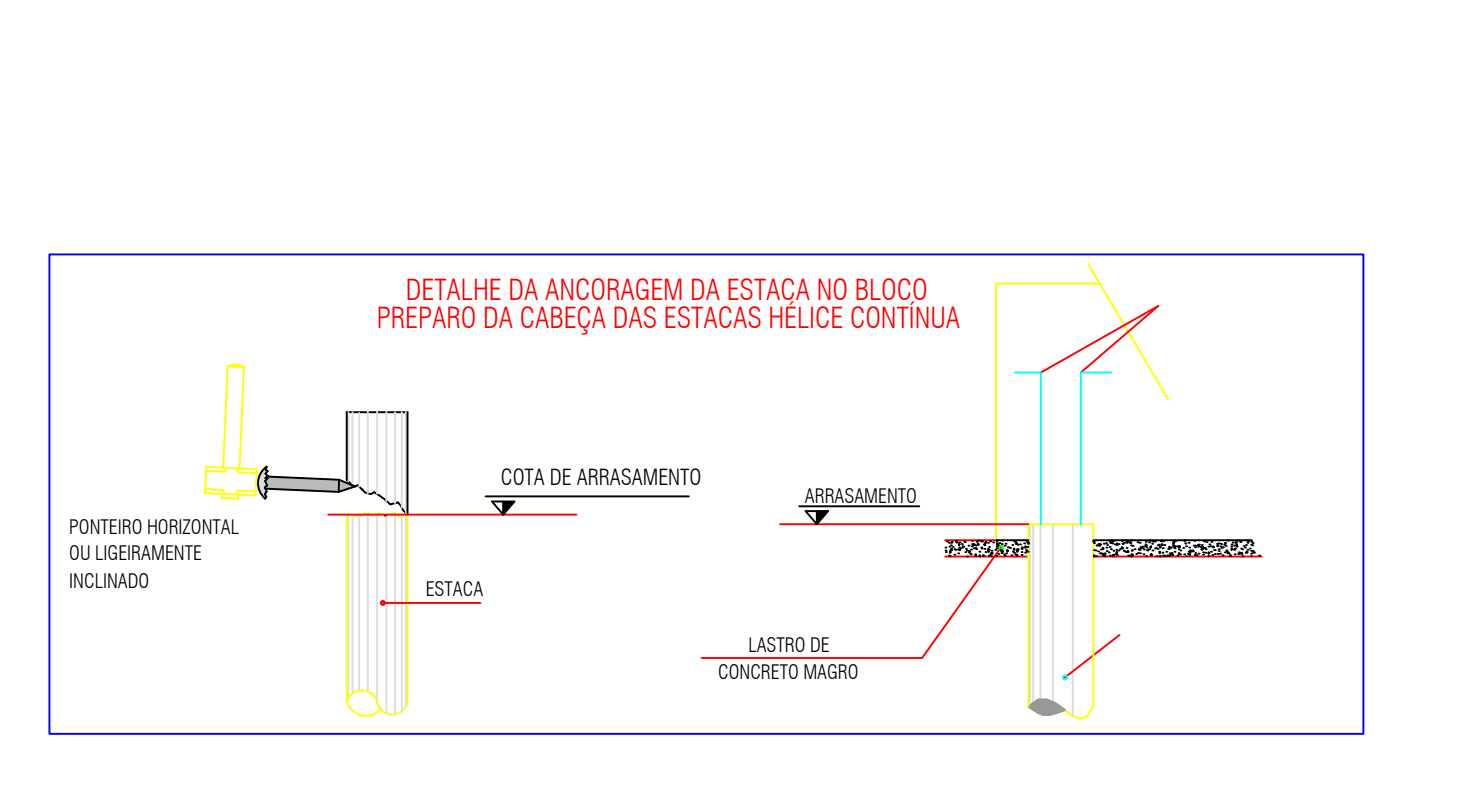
DETALHE DA ANCORAGEM DA ESTACA NO BLOCO
PREPARO DA CABEÇA DAS ESTACAS HÉLICE CONTÍNUA

COTA DE ARRASAMENTO

PONTEIRO HORIZONTAL
OU LIGEIRAMENTE
INCLINADO

ESTACA

ARRASAMENTO

LASTRO DE
CONCRETO MAGRO